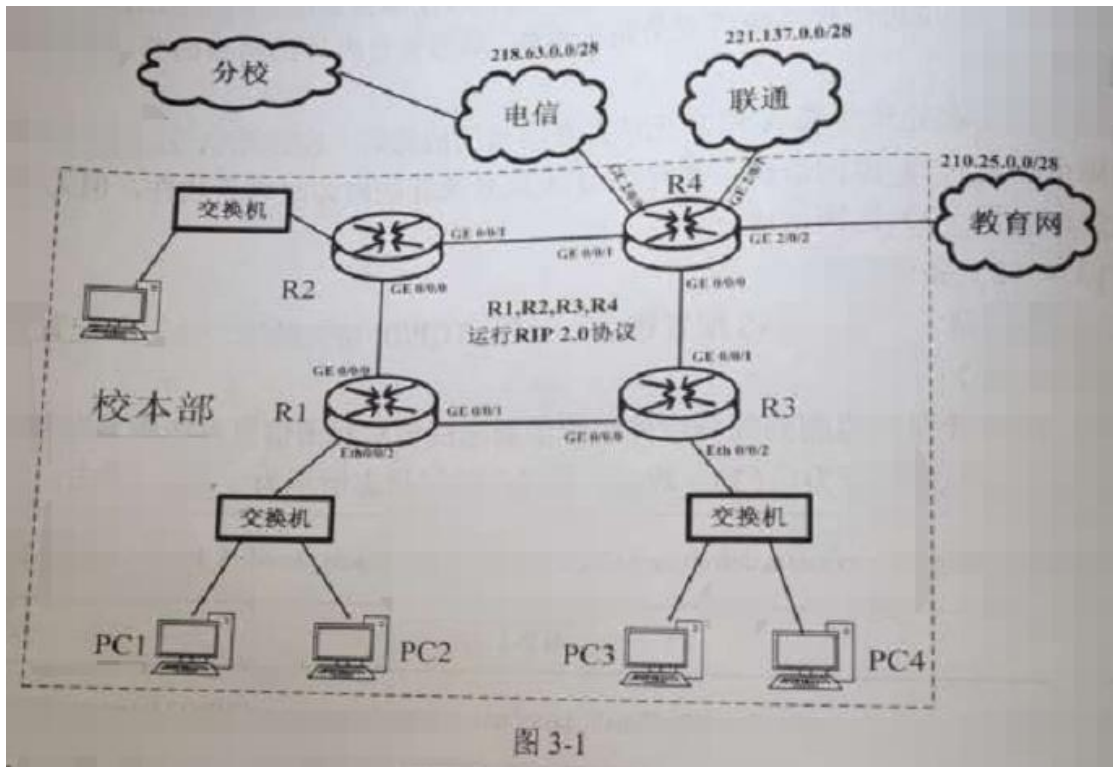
分校

218.63.0.0/28

电信

221.137.0.0/28

联通

210.25.0.0/28

教育网

GE 2/0/0

GE 2/0/1

R4

交换机

GE 0/0/1

GE 0/0/1

GE 2/0/2

R2

GE 0/0/0

GE 0/0/0

R1,R2,R3,R4
运行RIP 2.0协议

GE 0/0/0

GE 0/0/1

校本部

R1

GE 0/0/1

GE 0/0/0

R3

Eth 0/0/2

Eth 0/0/2

交换机

交换机

PC1

PC2

PC3

PC4

图 3-1